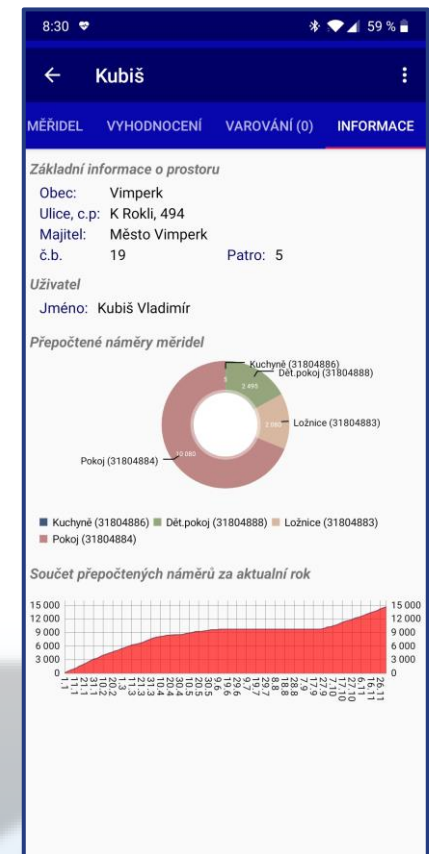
8:30 ♥ 59 %

← Kubiš ⋮

MĚŘIDEL VYHODNOCENÍ VAROVÁNÍ (0) INFORMACE

Základní informace o prostoru

Obec: Vimperk
Ulice, c.p: K Rokli, 494
Majitel: Město Vimperk
č.b. 19 Patro: 5

Uživatel

Jméno: Kubiš Vladimír

Přepočtené náměry měřidel

Kuchyně (31804886)
Dět.pokoj (31804888)
2 495
Ložnice (31804883)
2 000
Pokoj (31804884)
10 080
0

■ Kuchyně (31804886) ■ Dět.pokoj (31804888) ■ Ložnice (31804883) ■ Pokoj (31804884)

Součet přepočtených náměrů za aktualní rok

15 000
12 000
9 000
6 000
3 000
0

15 000
12 000
9 000
6 000
3 000
0

1.1 11.1 21.1 31.1 10.2 20.2 1.3 11.3 21.3 31.3 10.4 20.4 30.4 10.5 20.5 30.5 9.6 19.6 29.6 9.7 19.7 29.7 8.8 18.8 28.8 7.9 17.9 27.9 7.10 17.10 27.10 6.11 16.11 26.11